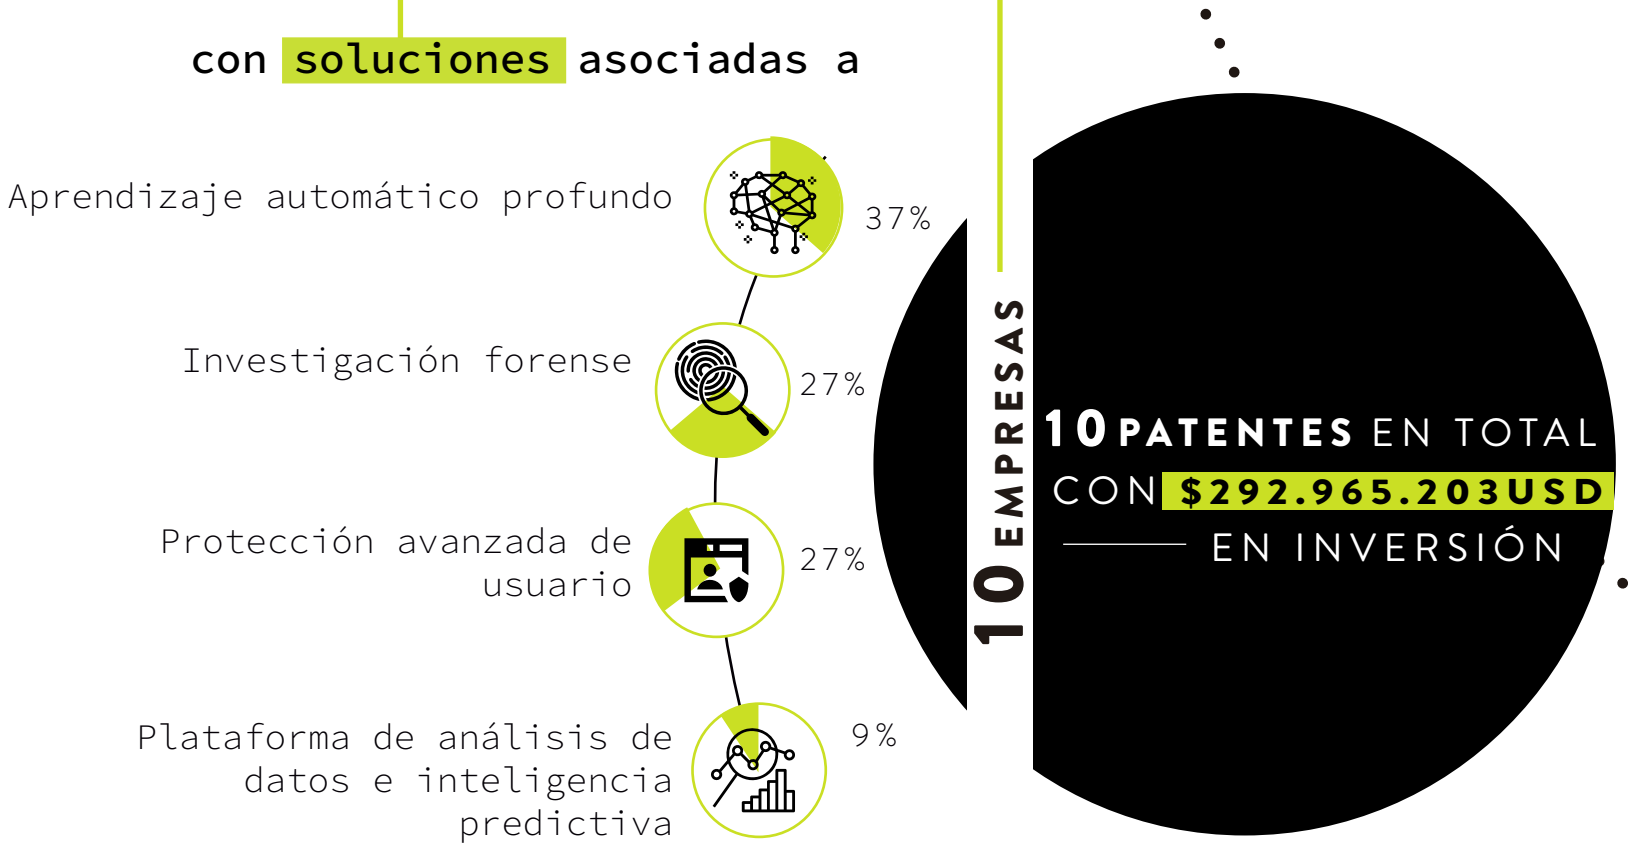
con soluciones asociadas a

Aprendizaje automático profundo 37%

Investigación forense 27%

Protección avanzada de usuario 27%

Plataforma de análisis de datos e inteligencia predictiva 9%

10 EMPRESAS

10 PATENTES EN TOTAL CON $292.965.203USD EN INVERSIÓN